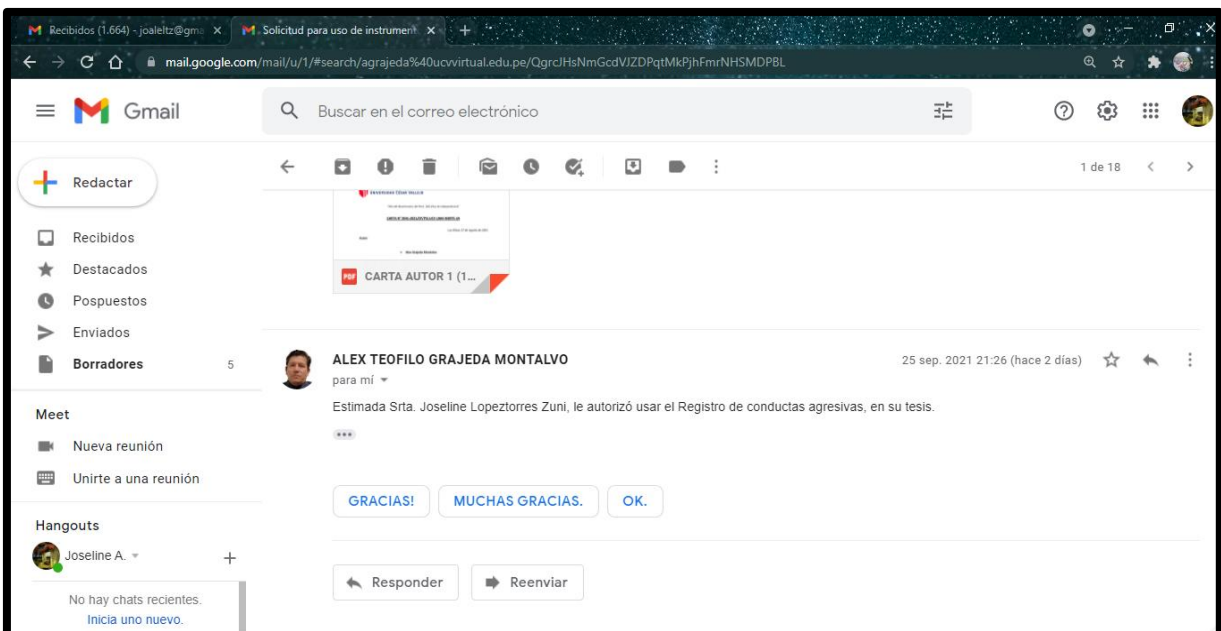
Recibidos (1.664) - joaleltz@gma ×
Solicitud para uso de instrument ×
mail.google.com/mail/u/1/#search/agrajeda%40ucvvirtual.edu.pe/QgrcJHsNmGcdVJZDPqtMkPjhFmrNHSMDPBL

Gmail
Buscar en el correo electrónico

Redactar
Recibidos
Destacados
Pospuestos
Enviados
Borradores 5

Meet
Nueva reunión
Unirte a una reunión

Hangouts
Joseline A.
No hay chats recientes.
Inicia uno nuevo.

1 de 18

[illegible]

CARTA AUTOR 1 (1...

ALEX TEOFILO GRAJEDA MONTALVO
para mí
25 sep. 2021 21:26 (hace 2 días)

Estimada Srta. Joseline Lopeztorres Zuni, le autorizó usar el Registro de conductas agresivas, en su tesis.

GRACIAS!
MUCHAS GRACIAS.
OK.

Responder
Reenviar